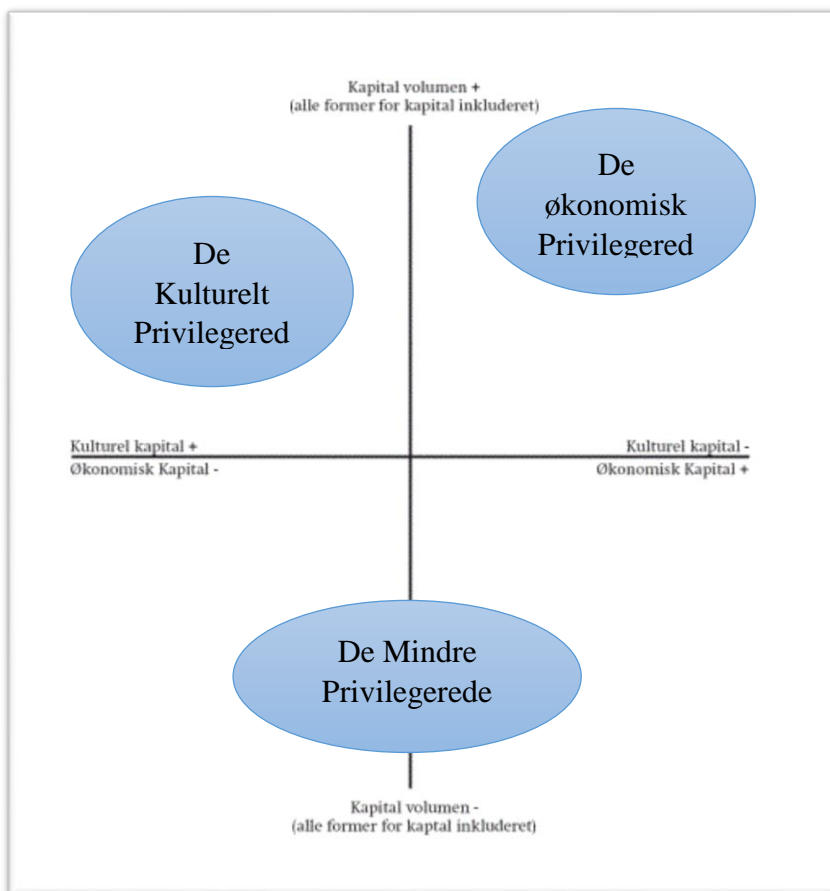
Kapital volumen +
(alle former for kapital inkluderet)

De økonomisk Privilegered

De Kulturelt Privilegered

Kulturel kapital +
Økonomisk Kapital -

Kulturel kapital -
Økonomisk Kapital +

De Mindre Privilegerede

Kapital volumen -
(alle former for kaptal inkluderet)